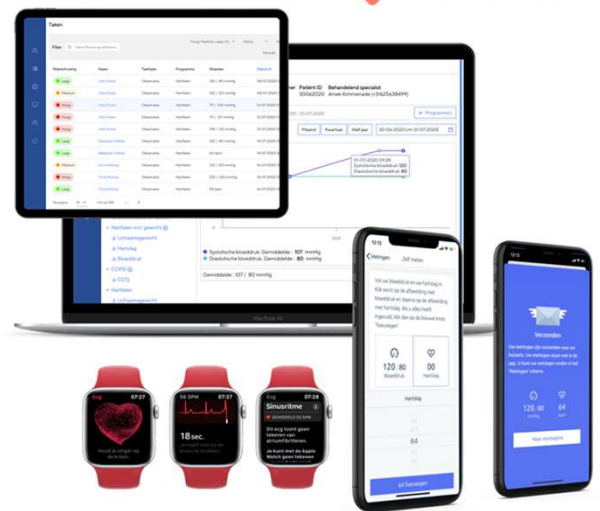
Taken

Filter

Waarschuwing | Naam | Taaktype | Programma | Waarde | Datum
Laag | | Observatie | Hartfalen | 120 / 80 mmHg |
Middel | | Observatie | Hartfalen | 120 / 80 mmHg |
Hoog | | Observatie | Hartfalen | 171 / 100 mmHg |
Hoog | | Observatie | Hartfalen | 171 / 100 mmHg |
Hoog | | Observatie | Hartfalen | 115 / 70 mmHg |
Laag | | Observatie | Hartfalen | 120 / 80 mmHg |
Laag | | Observatie | Hartfalen | 120 / 80 mmHg |
Middel | | Observatie | Hartfalen | 64 bpm |
Hoog | | Observatie | Hartfalen | 120 / 80 mmHg |
Hoog | | Observatie | Hartfalen | 120 / 80 mmHg |
Middel | | Observatie | Hartfalen | 54 bpm |

Patiënt ID 30062020 | Behandelend specialist Anek Kimmenade (+31625438499)

Maand | Kwartaal | Half jaar | 20-06-2020 — 01-07-2020

01-07-2020 09:26
Systolische bloeddruk 120
Diastolische bloeddruk 80

Hartfalen excl. gewicht
Lichaamsgewicht
Hartslag
COPD
CCQ
Hartfalen
Lichaamsgewicht

Systolische bloeddruk. Gemiddelde : 107 mmHg
Diastolische bloeddruk. Gemiddelde : 80 mmHg
Gemiddelde : 107 / 80 mmHg

MacBook Air

Metingen

Vul uw bloeddruk en uw hartslag in. Klik eerst op de afbeelding met bloeddruk en daarna op de afbeelding met hartslag. Als u alles heeft ingevuld, klik dan op de blauwe knop 'Versturen'.

120 | 80
Bloeddruk
00
Hartslag

Hartslag
64

Versturen

Verzonden

Uw metingen zijn verzonden naar uw zorgverlener. Uw metingen staan nu in de lijst. U kunt uw metingen vinden in het 'Metingen' scherm.

120/80
64

Naar overzicht

07:27
Houd je vinger bij de kroon.

07:27
56 BPM
18 sec.

07:27
Sinusritme
Je ecg toont geen tekenen van atriumfibrilleren.